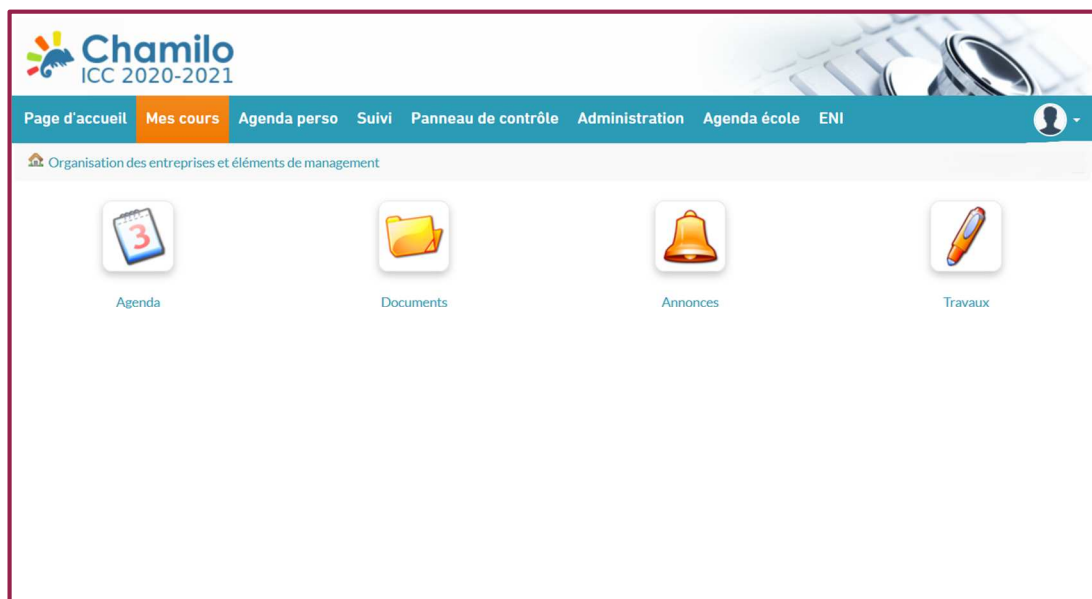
Chamilo
ICC 2020-2021

Page d'accueil Mes cours Agenda perso Suivi Panneau de contrôle Administration Agenda école ENI

Organisation des entreprises et éléments de management

3

Agenda

Documents

Annonces

Travaux